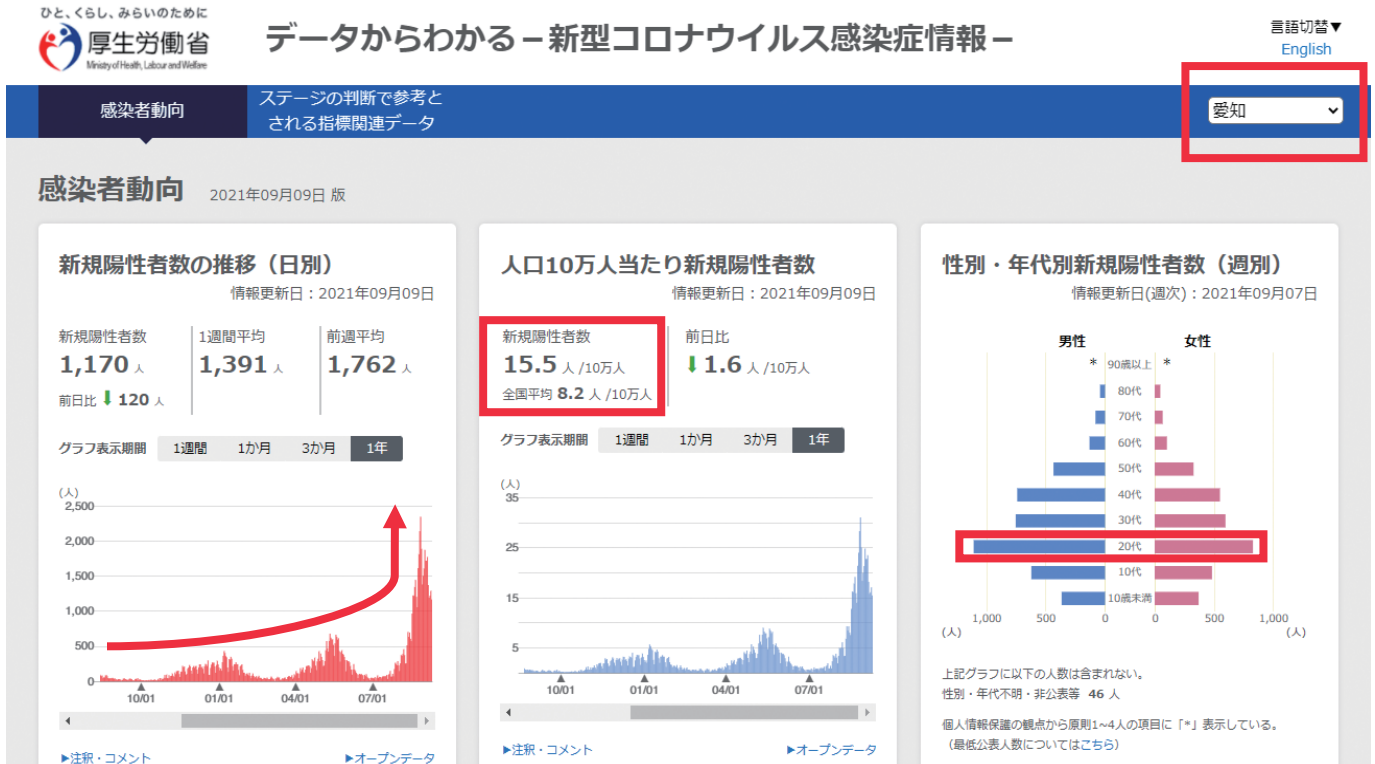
ひと、くらし、みらいのために
厚生労働省
Ministry of Health, Labour and Welfare

データからわかる－新型コロナウイルス感染症情報－

言語切替▼
English

感染者動向
ステージの判断で参考とされる指標関連データ
愛知

感染者動向 2021年09月09日 版

新規陽性者数の推移（日別）
情報更新日：2021年09月09日

新規陽性者数
1,170 人
前日比 ⬇ 120 人

1週間平均
1,391 人

前週平均
1,762 人

グラフ表示期間 1週間 1か月 3か月 1年

(人)
2,500
2,000
1,500
1,000
500
0
10/01 01/01 04/01 07/01

▶注釈・コメント ▶オープンデータ

人口10万人当たり新規陽性者数
情報更新日：2021年09月09日

新規陽性者数
15.5 人 /10万人
全国平均 8.2 人 /10万人

前日比
⬇ 1.6 人 /10万人

グラフ表示期間 1週間 1か月 3か月 1年

(人)
35
25
15
5
10/01 01/01 04/01 07/01

▶注釈・コメント ▶オープンデータ

性別・年代別新規陽性者数（週別）
情報更新日(週次)：2021年09月07日

男性 女性
* 90歳以上 *
80代
70代
60代
50代
40代
30代
20代
10代
10歳未満
1,000 500 0 0 500 1,000
(人) (人)

上記グラフに以下の人数は含まれない。
性別・年代不明・非公表等 46 人

個人情報保護の観点から原則1~4人の項目に「*」表示している。
（最低公表人数についてはこちら）